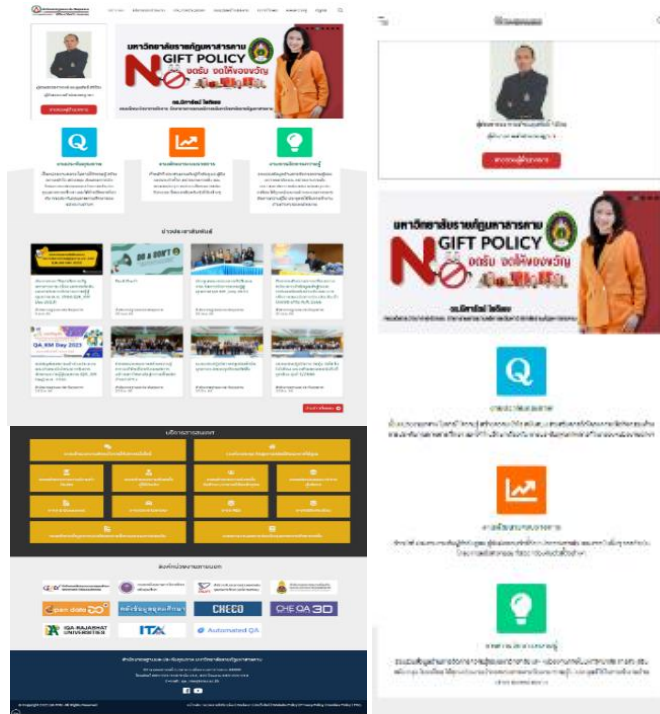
มหาวิทยาลัยราชภัฏมหาสารคาม

No GIFT POLICY

งดรับ งดให้ของขวัญ

ข่าวประชาสัมพันธ์

QA KM Day 2023

CHECO

CHE QA 3D

open data

ITA

Automated QA

IQA RAJABHAT UNIVERSITIES

มหาวิทยาลัยราชภัฏมหาสารคาม

No GIFT POLICY

งดรับ งดให้ของขวัญ